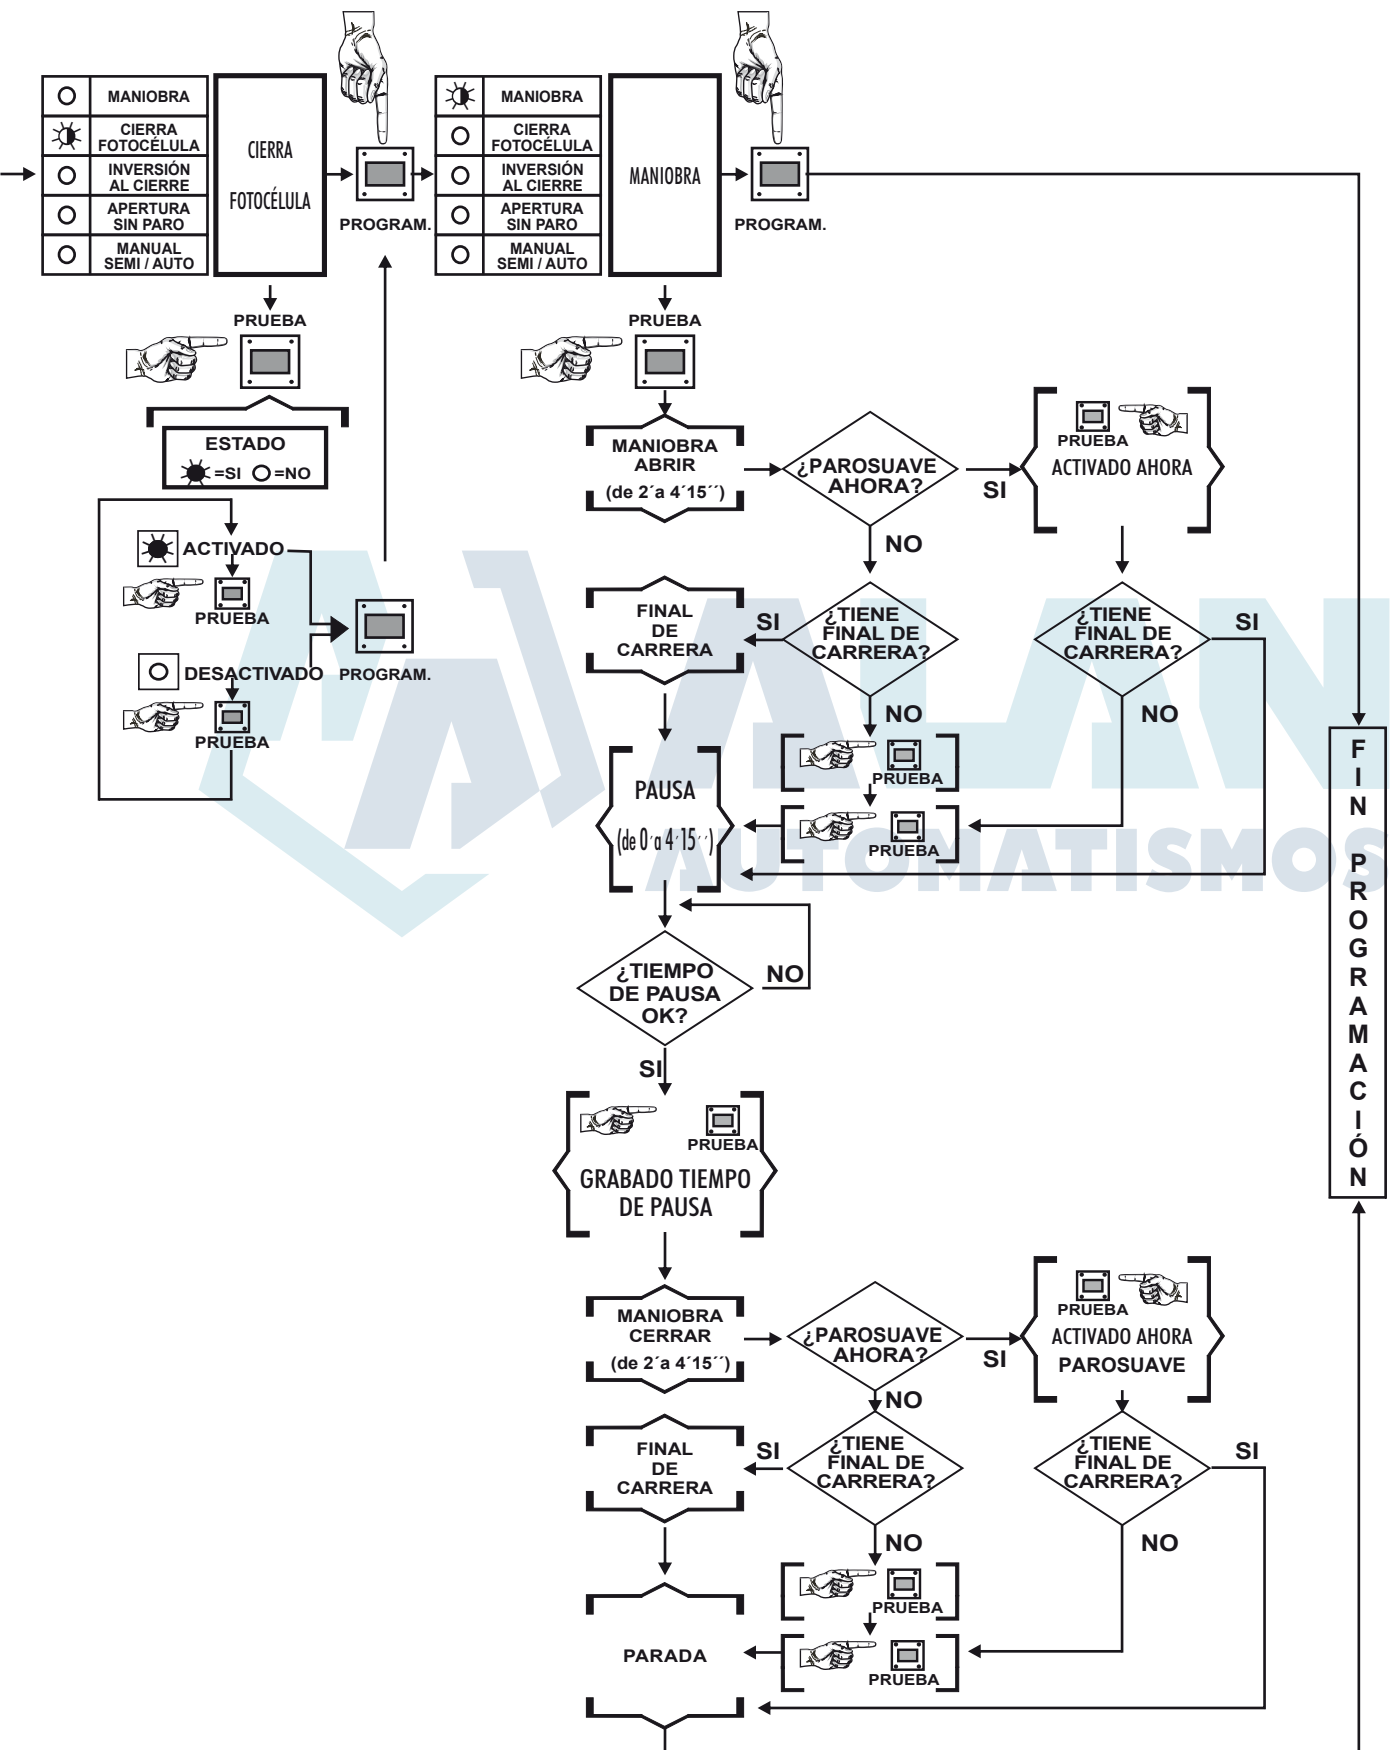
| MANIOBRA |
|---|
| CIERRA FOTOCÉLULA |
| INVERSIÓN AL CIERRE |
| APERTURA SIN PARO |
| MANUAL SEMI / AUTO |

CIERRA FOTOCÉLULA

PROGRAM.

| MANIOBRA |
|---|
| CIERRA FOTOCÉLULA |
| INVERSIÓN AL CIERRE |
| APERTURA SIN PARO |
| MANUAL SEMI / AUTO |

MANIOBRA

PROGRAM.

PRUEBA

ESTADO
=SI =NO

ACTIVADO
PRUEBA

PROGRAM.

DESACTIVADO
PRUEBA

PRUEBA

MANIOBRA ABRIR (de 2´a 4´15´´)

¿PAROSUAVE AHORA?

SI

PRUEBA
ACTIVADO AHORA

NO

FINAL DE CARRERA

SI

¿TIENE FINAL DE CARRERA?

¿TIENE FINAL DE CARRERA?

SI

NO

NO

PRUEBA

PAUSA (de 0´a 4´15´´)

PRUEBA

ALAN AUTOMATISMOS

¿TIEMPO DE PAUSA OK?

NO

SI

PRUEBA
GRABADO TIEMPO DE PAUSA

F I N PROGRAMACIÓN

MANIOBRA CERRAR (de 2´a 4´15´´)

¿PAROSUAVE AHORA?

SI

PRUEBA
ACTIVADO AHORA PAROSUAVE

NO

FINAL DE CARRERA

SI

¿TIENE FINAL DE CARRERA?

¿TIENE FINAL DE CARRERA?

SI

NO

NO

PRUEBA

PARADA

PRUEBA